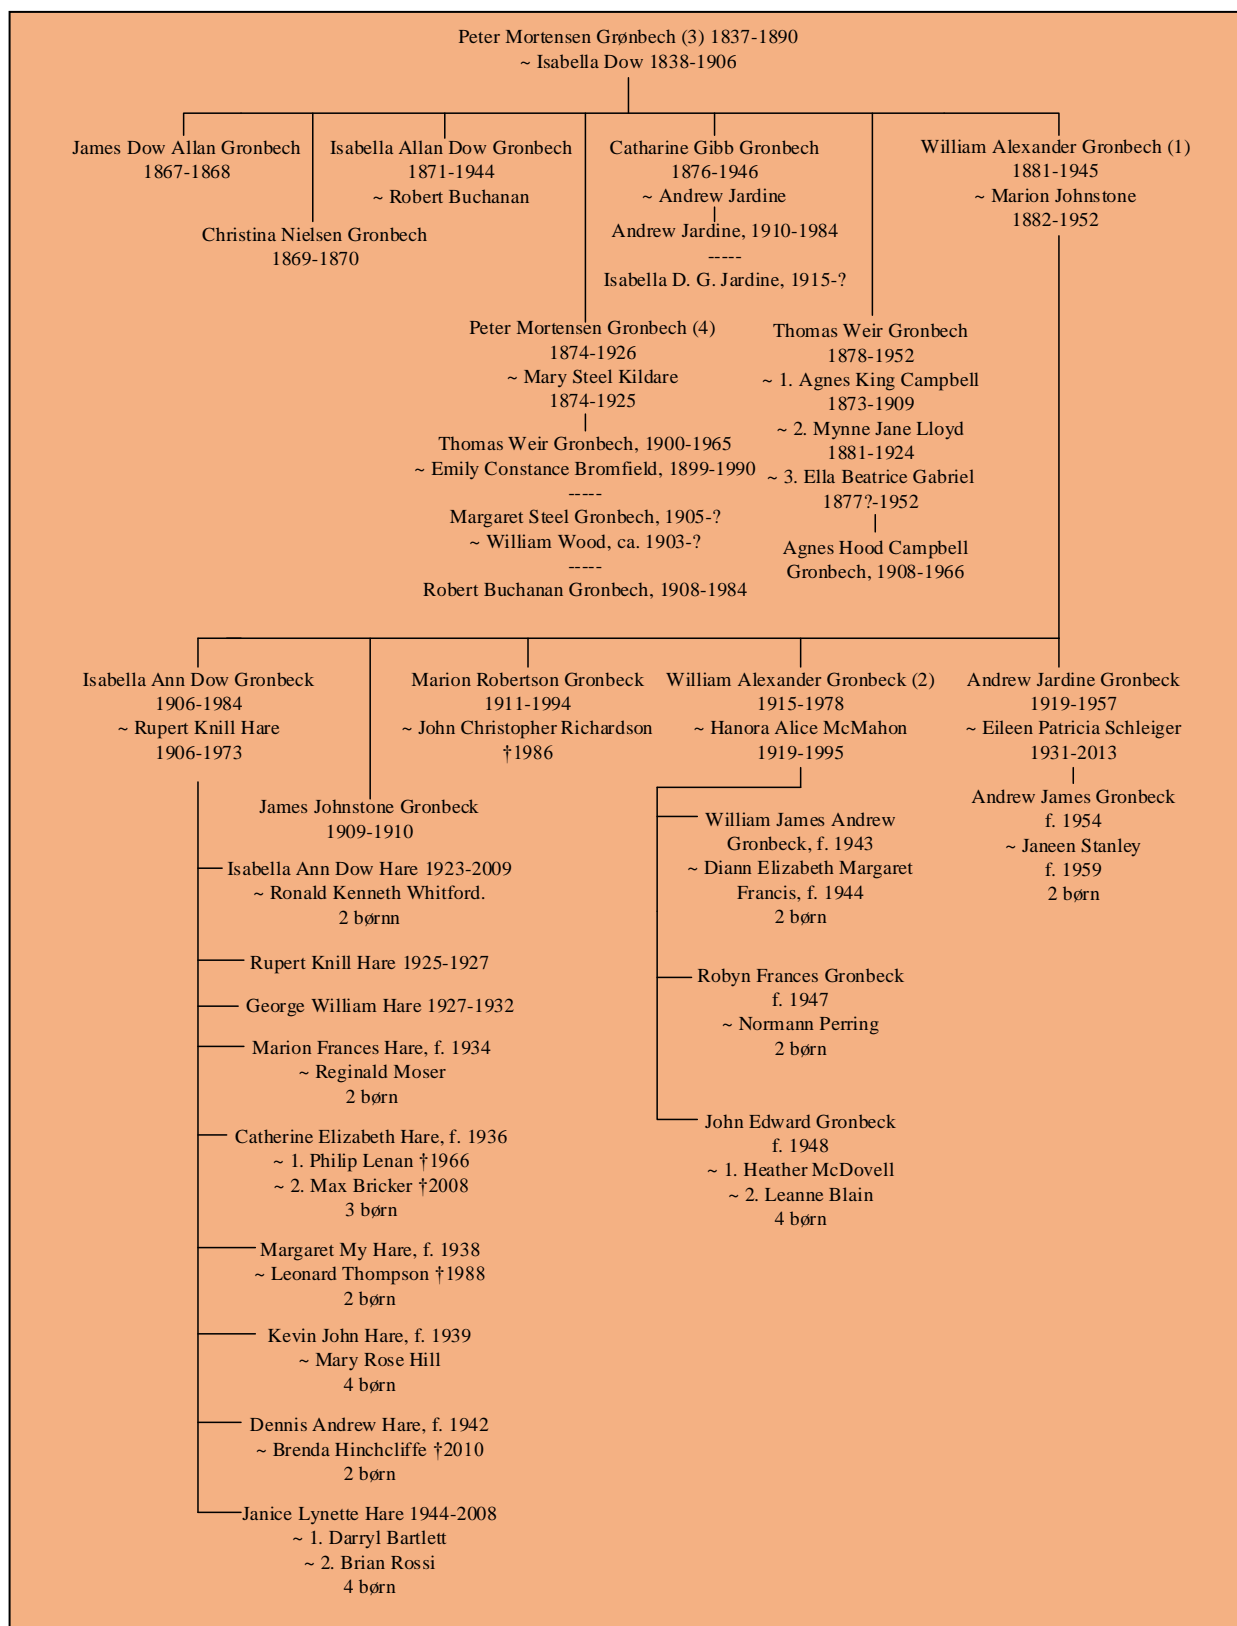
Peter Mortensen Grønbech (3) 1837-1890
~ Isabella Dow 1838-1906

James Dow Allan Gronbech
1867-1868

Isabella Allan Dow Gronbech
1871-1944
~ Robert Buchanan

Catharine Gibb Gronbech
1876-1946
~ Andrew Jardine

Andrew Jardine, 1910-1984
-----
Isabella D. G. Jardine, 1915-?

William Alexander Gronbech (1)
1881-1945
~ Marion Johnstone
1882-1952

Christina Nielsen Gronbech
1869-1870

Peter Mortensen Gronbech (4)
1874-1926
~ Mary Steel Kildare
1874-1925

Thomas Weir Gronbech, 1900-1965
~ Emily Constance Bromfield, 1899-1990
-----
Margaret Steel Gronbech, 1905-?
~ William Wood, ca. 1903-?
-----
Robert Buchanan Gronbech, 1908-1984

Thomas Weir Gronbech
1878-1952
~ 1. Agnes King Campbell
1873-1909
~ 2. Mynne Jane Lloyd
1881-1924
~ 3. Ella Beatrice Gabriel
1877?-1952

Agnes Hood Campbell
Gronbech, 1908-1966

Isabella Ann Dow Gronbeck
1906-1984
~ Rupert Knill Hare
1906-1973

Marion Robertson Gronbeck
1911-1994
~ John Christopher Richardson
†1986

William Alexander Gronbeck (2)
1915-1978
~ Hanora Alice McMahon
1919-1995

Andrew Jardine Gronbeck
1919-1957
~ Eileen Patricia Schleiger
1931-2013

James Johnstone Gronbeck
1909-1910

Isabella Ann Dow Hare 1923-2009
~ Ronald Kenneth Whitford.
2 børnn

Rupert Knill Hare 1925-1927

George William Hare 1927-1932

Marion Frances Hare, f. 1934
~ Reginald Moser
2 børn

Catherine Elizabeth Hare, f. 1936
~ 1. Philip Lenan †1966
~ 2. Max Bricker †2008
3 børn

Margaret My Hare, f. 1938
~ Leonard Thompson †1988
2 børn

Kevin John Hare, f. 1939
~ Mary Rose Hill
4 børn

Dennis Andrew Hare, f. 1942
~ Brenda Hinchcliffe †2010
2 børn

Janice Lynette Hare 1944-2008
~ 1. Darryl Bartlett
~ 2. Brian Rossi
4 børn

William James Andrew
Gronbeck, f. 1943
~ Diann Elizabeth Margaret
Francis, f. 1944
2 børn

Robyn Frances Gronbeck
f. 1947
~ Normann Perring
2 børn

John Edward Gronbeck
f. 1948
~ 1. Heather McDovell
~ 2. Leanne Blain
4 børn

Andrew James Gronbeck
f. 1954
~ Janeen Stanley
f. 1959
2 børn